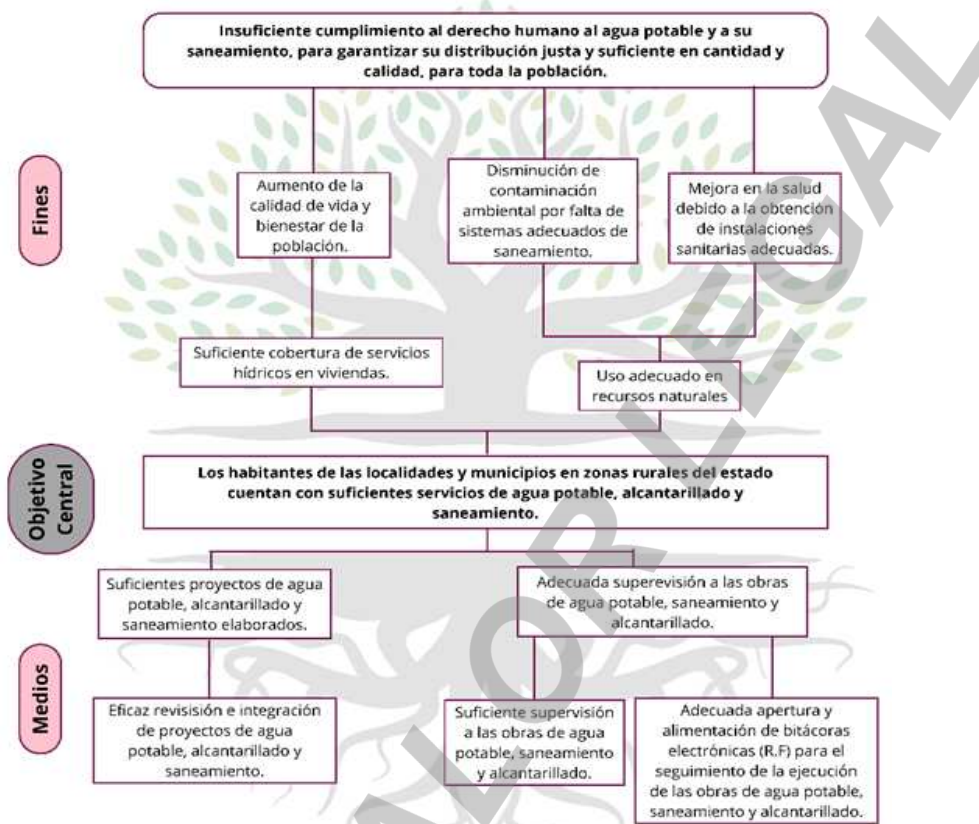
Insuficiente cumplimiento al derecho humano al agua potable y a su saneamiento, para garantizar su distribución justa y suficiente en cantidad y calidad, para toda la población.

Fines

Aumento de la calidad de vida y bienestar de la población.

Disminución de contaminación ambiental por falta de sistemas adecuados de saneamiento.

Mejora en la salud debido a la obtención de instalaciones sanitarias adecuadas.

Suficiente cobertura de servicios hídricos en viviendas.

Uso adecuado en recursos naturales

Objetivo Central

Los habitantes de las localidades y municipios en zonas rurales del estado cuentan con suficientes servicios de agua potable, alcantarillado y saneamiento.

Suficientes proyectos de agua potable, alcantarillado y saneamiento elaborados.

Adecuada superevisión a las obras de agua potable, saneamiento y alcantarillado.

Medios

Eficaz revisisión e integración de proyectos de agua potable, alcantarillado y saneamiento.

Suficiente supervisión a las obras de agua potable, saneamiento y alcantarillado.

Adecuada apertura y alimentación de bitácoras electrónicas (R.F) para el seguimiento de la ejecución de las obras de agua potable, saneamiento y alcantarillado.

VALOR LEGAL